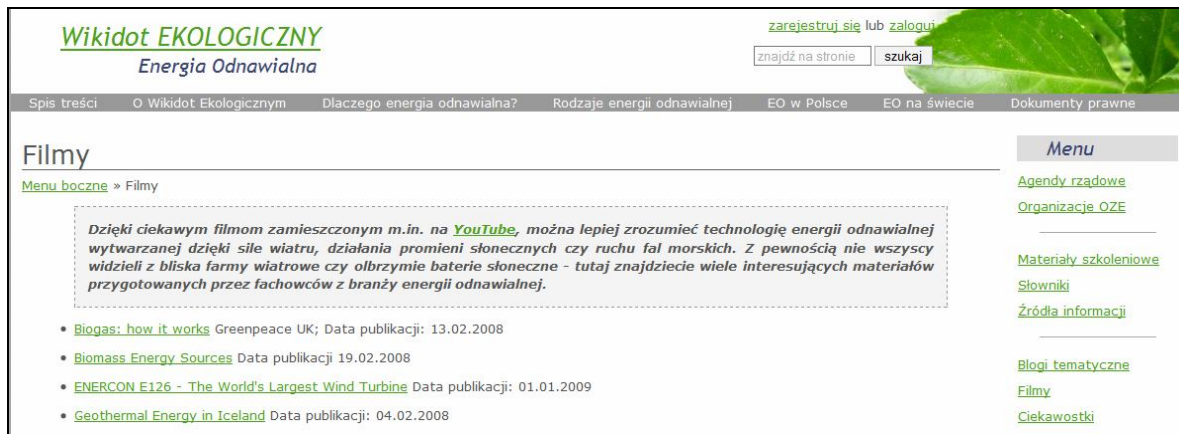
Wikidot EKOLOGICZNY
Energia Odnawialna

zarejestruj się lub zaloguj

znajdź na stronie
szukaj

Spis treści O Wikidot Ekologicznym Dlaczego energia odnawialna? Rodzaje energii odnawialnej EO w Polsce EO na świecie Dokumenty prawne

Filmy

Menu boczne » Filmy

Dzięki ciekawym filmom zamieszczonym m.in. na YouTube, można lepiej zrozumieć technologię energii odnawialnej wytwarzanej dzięki sile wiatru, działania promieni słonecznych czy ruchu fal morskich. Z pewnością nie wszyscy widzieli z bliska farmy wiatrowe czy olbrzymie baterie słoneczne - tutaj znajdziecie wiele interesujących materiałów przygotowanych przez fachowców z branży energii odnawialnej.

- Biogas: how it works Greenpeace UK; Data publikacji: 13.02.2008
- Biomass Energy Sources Data publikacji 19.02.2008
- ENERCON E126 - The World's Largest Wind Turbine Data publikacji: 01.01.2009
- Geothermal Energy in Iceland Data publikacji: 04.02.2008

Menu

Agendy rządowe
Organizacje OZE

Materiały szkoleniowe
Słowniki
Źródła informacji

Blogi tematyczne
Filmy
Ciekawostki